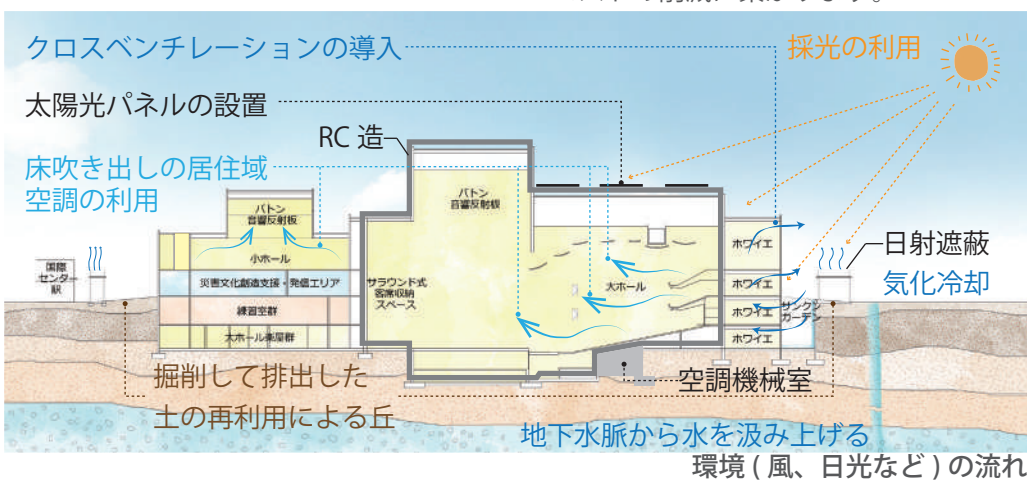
クロスベンチレーションの導入

採光の利用

太陽光パネルの設置

RC 造

床吹き出しの居住域空調の利用

バトン
音響反射板

小ホール

災害文化創造支援・発信エリア

練習室群

大ホール楽屋群

バトン
音響反射板

サラウンド式
客席収納
スペース

大ホール

ホワイエ

ホワイエ

ホワイエ

ホワイエ

サンクン
ガーデン

国際
センター
駅

日射遮蔽

気化冷却

掘削して排出した
土の再利用による丘

空調機械室

地下水脈から水を汲み上げる

環境 ( 風、日光など ) の流れ